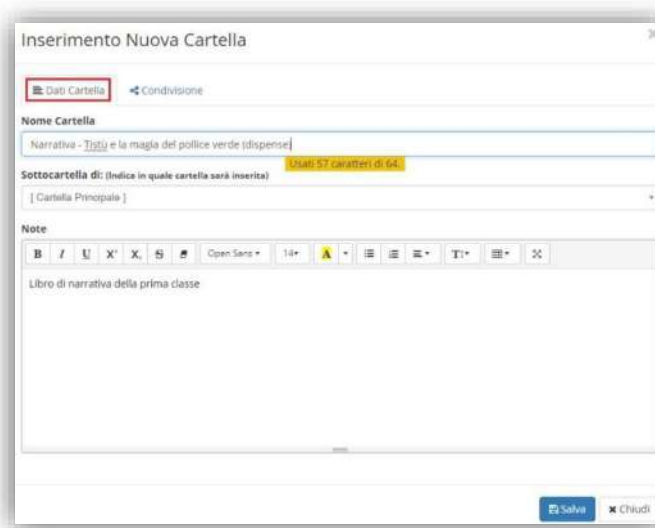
Inserimento Nuova Cartella

Dati Cartella
Condivisione

Nome Cartella
Narrativa - Tistù e la magia del pollice verde (dispense)
Usati 57 caratteri di 64.

Sottocartella di: (Indica in quale cartella sarà inserita)
[ Cartella Principale ]

Note
B I U X² X₂ S Open Sans 14 A T

Libro di narrativa della prima classe

Salva
Chiudi